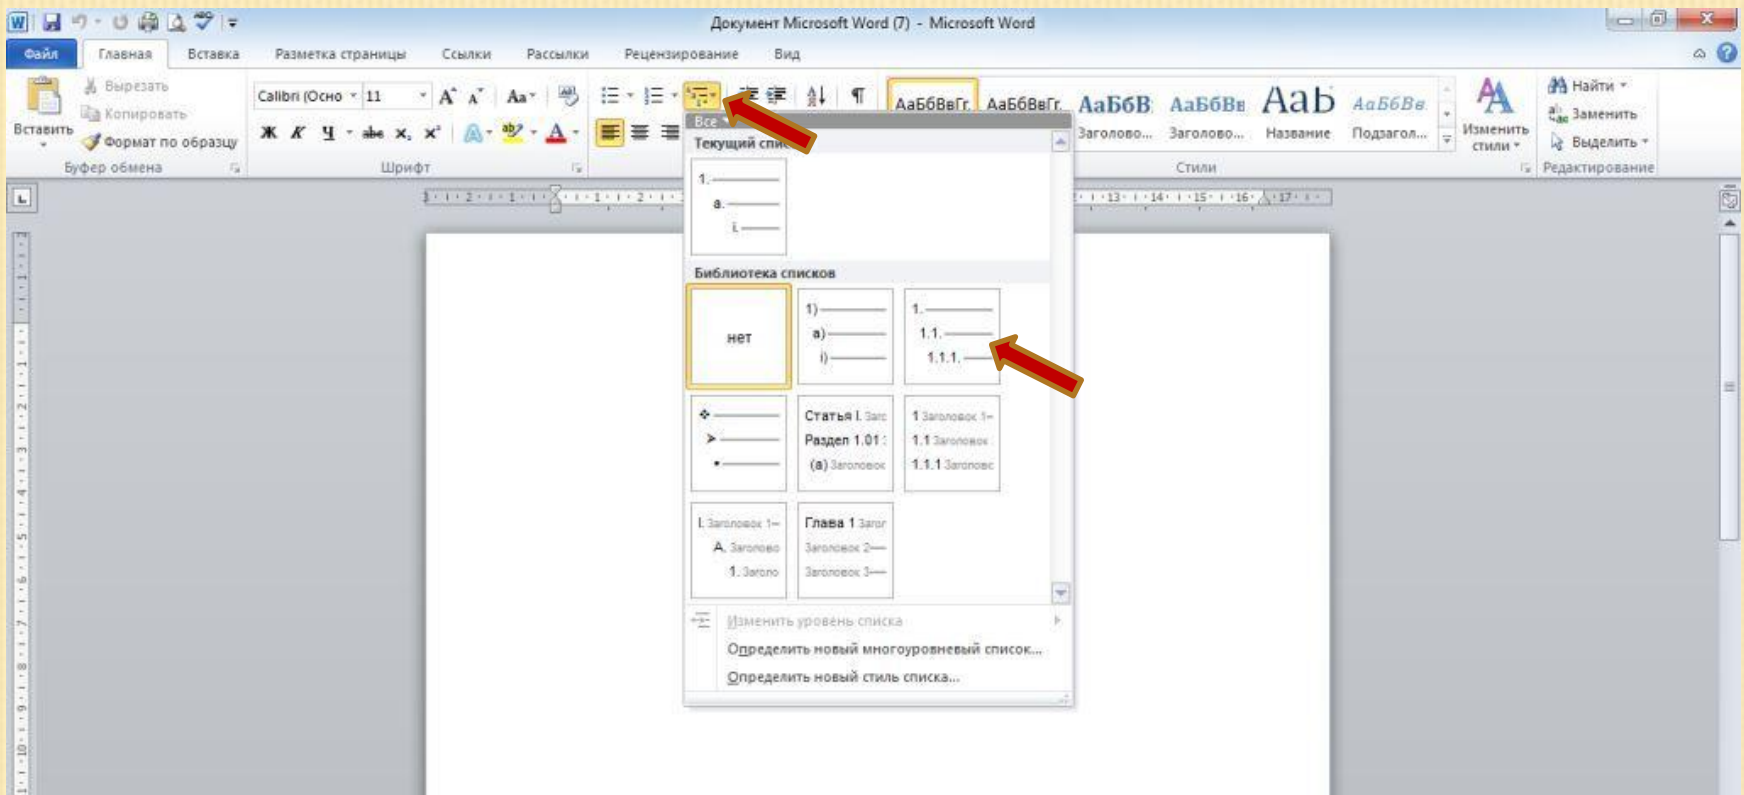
Документ Microsoft Word (7) - Microsoft Word

Файл Главная Вставка Разметка страницы Ссылки Рассылки Рецензирование Вид

Вставить
Вырезать
Копировать
Формат по образцу
Буфер обмена

Calibri (Осно 11
Ж К Ч abe $x_2$ $x^2$
Шрифт

АаБбВвГг АаБбВвГг АаБбВ АаБбВв Aab АаБбВв
Заголово... Заголово... Название Подзагол...
Изменить стили
Стили

Найти
Заменить
Выделить
Редактирование

Все
Текущий спис
1.
a.
i.

Библиотека списков
нет
1)
a)
i)
1.
1.1.
1.1.1.
Статья I. Заго
Раздел 1.01
(a) Заголовок
1 Заголовок 1
1.1 Заголовок
1.1.1 Заголовок
I. Заголовок 1
A. Заголово
1. Заголо
Глава 1 Загол
Заголовок 2
Заголовок 3

Изменить уровень списка
Определить новый многоуровневый список...
Определить новый стиль списка...